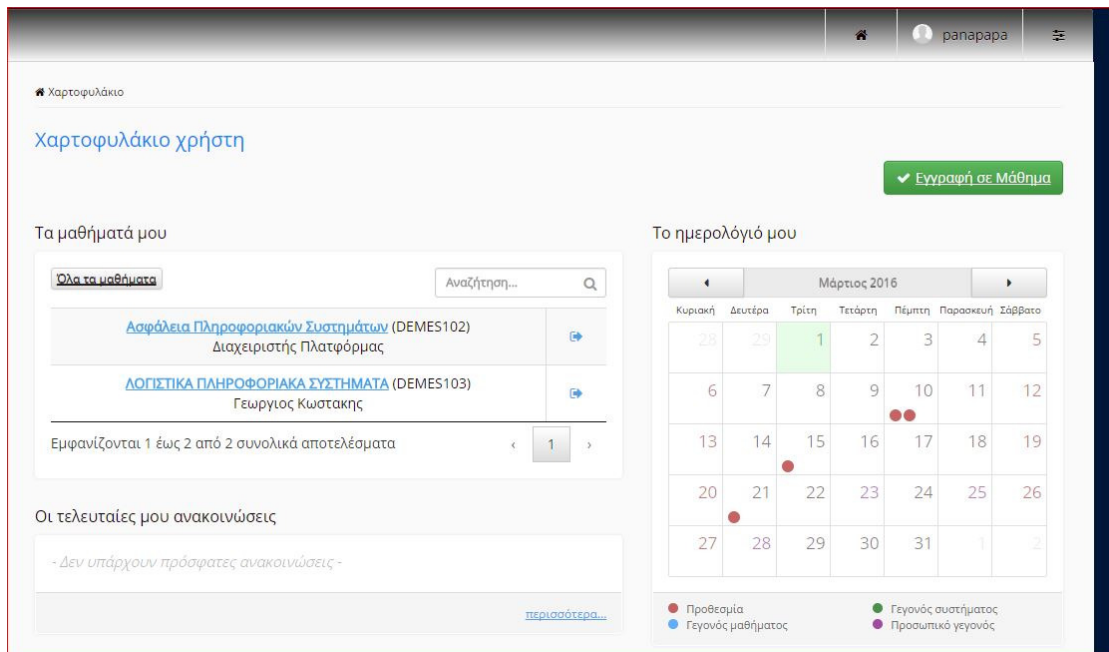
panapapa

Χαρτοφυλάκιο

Χαρτοφυλάκιο χρήστη

Εγγραφή σε Μάθημα

Τα μαθήματά μου

Όλα τα μαθήματα

Αναζήτηση...

Ασφάλεια Πληροφοριακών Συστημάτων (DEMES102)
Διαχειριστής Πλατφόρμας

ΛΟΓΙΣΤΙΚΑ ΠΛΗΡΟΦΟΡΙΑΚΑ ΣΥΣΤΗΜΑΤΑ (DEMES103)
Γεωργιος Κωστακης

Εμφανίζονται 1 έως 2 από 2 συνολικά αποτελέσματα

‹ 1 ›

Οι τελευταίες μου ανακοινώσεις

- Δεν υπάρχουν πρόσφατες ανακοινώσεις -

περισσότερα...

Το ημερολόγιό μου

Μάρτιος 2016

| Κυριακή | Δευτέρα | Τρίτη | Τετάρτη | Πέμπτη | Παρασκευή | Σάββατο |
|---|---|---|---|---|---|---|
| 28 | 29 | 1 | 2 | 3 | 4 | 5 |
| 6 | 7 | 8 | 9 | 10 | 11 | 12 |
| 13 | 14 | 15 | 16 | 17 | 18 | 19 |
| 20 | 21 | 22 | 23 | 24 | 25 | 26 |
| 27 | 28 | 29 | 30 | 31 | 1 | 2 |

Προθεσμία
Γεγονός μαθήματος
Γεγονός συστήματος
Προσωπικό γεγονός